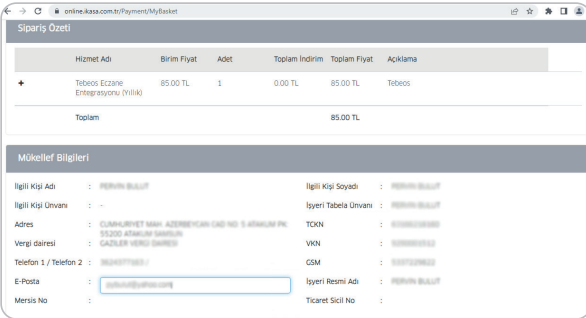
online.ikasa.com.tr/Payment/MyBasket

Sipariş Özeti

| | Hizmet Adı | Birim Fiyat | Adet | Toplam İndirim | Toplam Fiyat | Açıklama |
|---|---|---|---|---|---|---|
| + | Tebeos Eczane Entegrasyonu (Yıllık) | 85.00 TL | 1 | 0.00 TL | 85.00 TL | Tebeos |
| | Toplam | | | | 85.00 TL | |

Mükellef Bilgileri

İlgili Kişi Adı : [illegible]
İlgili Kişi Soyadı : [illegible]
İlgili Kişi Ünvanı : -
İşyeri Tabela Ünvanı : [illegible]
Adres : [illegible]
TCKN : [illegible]
Vergi dairesi : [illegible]
VKN : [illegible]
Telefon 1 / Telefon 2 : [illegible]
GSM : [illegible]
E-Posta : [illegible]
İşyeri Resmi Adı : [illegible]
Mersis No :
Ticaret Sicil No :